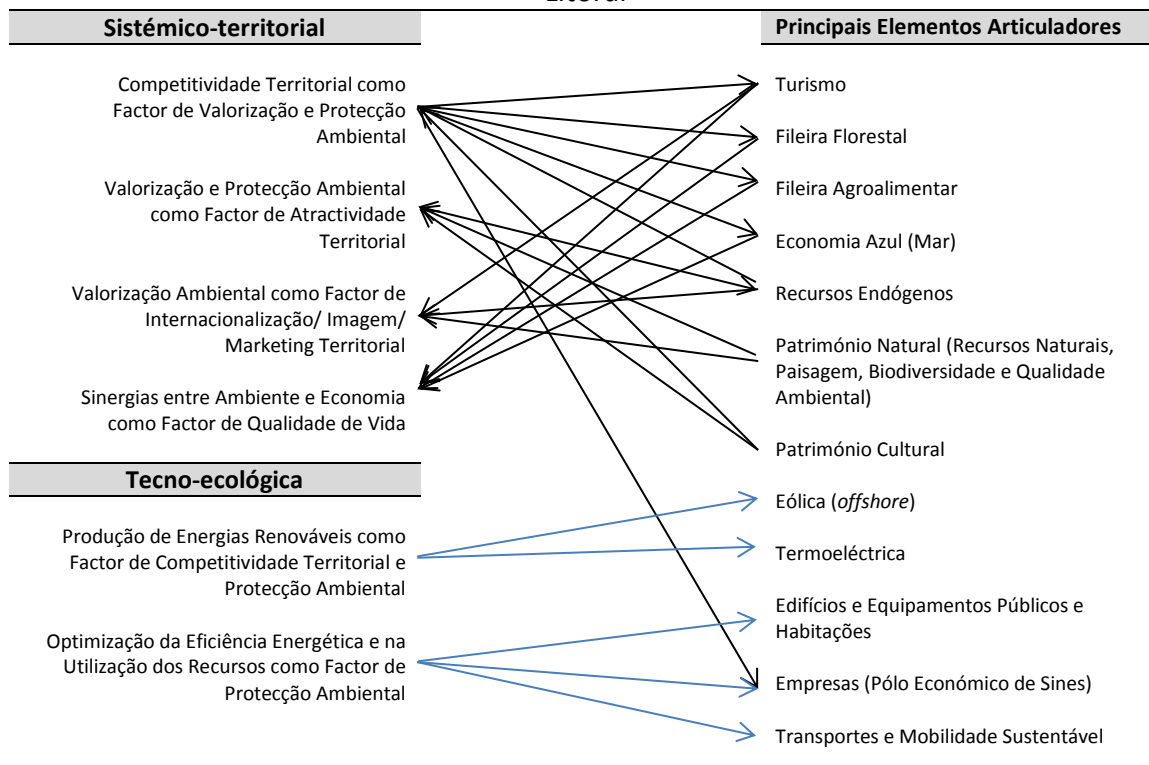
Litoral

Sistémico-territorial

Competitividade Territorial como Factor de Valorização e Protecção Ambiental

Valorização e Protecção Ambiental como Factor de Atractividade Territorial

Valorização Ambiental como Factor de Internacionalização/ Imagem/ Marketing Territorial

Sinergias entre Ambiente e Economia como Factor de Qualidade de Vida

Tecno-ecológica

Produção de Energias Renováveis como Factor de Competitividade Territorial e Protecção Ambiental

Optimização da Eficiência Energética e na Utilização dos Recursos como Factor de Protecção Ambiental

Principais Elementos Articuladores

Turismo

Fileira Florestal

Fileira Agroalimentar

Economia Azul (Mar)

Recursos Endógenos

Património Natural (Recursos Naturais, Paisagem, Biodiversidade e Qualidade Ambiental)

Património Cultural

Eólica (offshore)

Termoeléctrica

Edifícios e Equipamentos Públicos e Habitações

Empresas (Pólo Económico de Sines)

Transportes e Mobilidade Sustentável